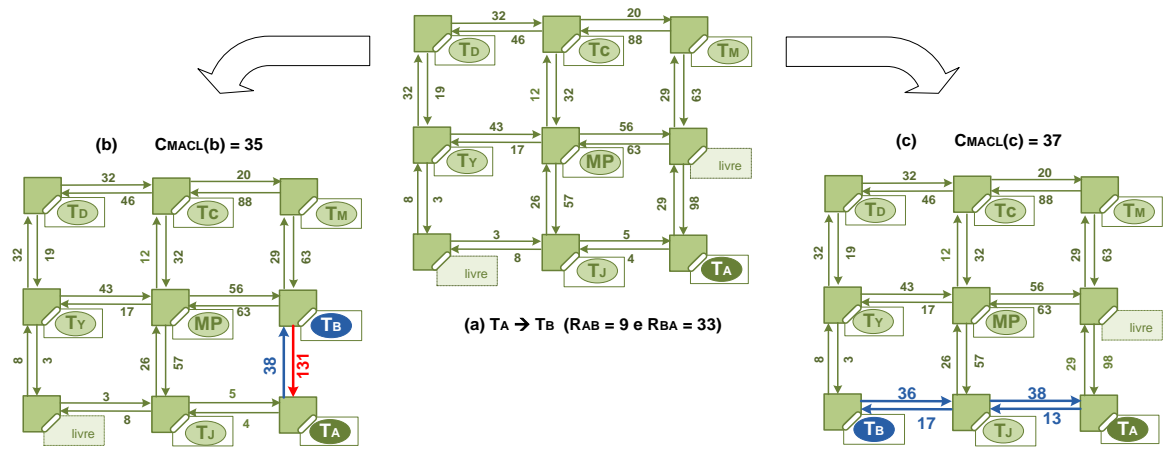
32
20
46
88
TD
TC
TM
32
19
12
32
29
63
43
56
17
63
TY
MP
livre
8
3
26
57
29
98
3
5
8
4
livre
TJ
TA

(b) CMACL(b) = 35

32
20
46
88
TD
TC
TM
32
19
12
32
29
63
43
56
17
63
TY
MP
TB
38
131
8
3
26
57
3
5
8
4
livre
TJ
TA

(a) TA → TB (RAB = 9 e RBA = 33)

(c) CMACL(c) = 37

32
20
46
88
TD
TC
TM
32
19
12
32
29
63
43
56
17
63
TY
MP
livre
8
3
26
57
29
98
36
38
17
13
TB
TJ
TA